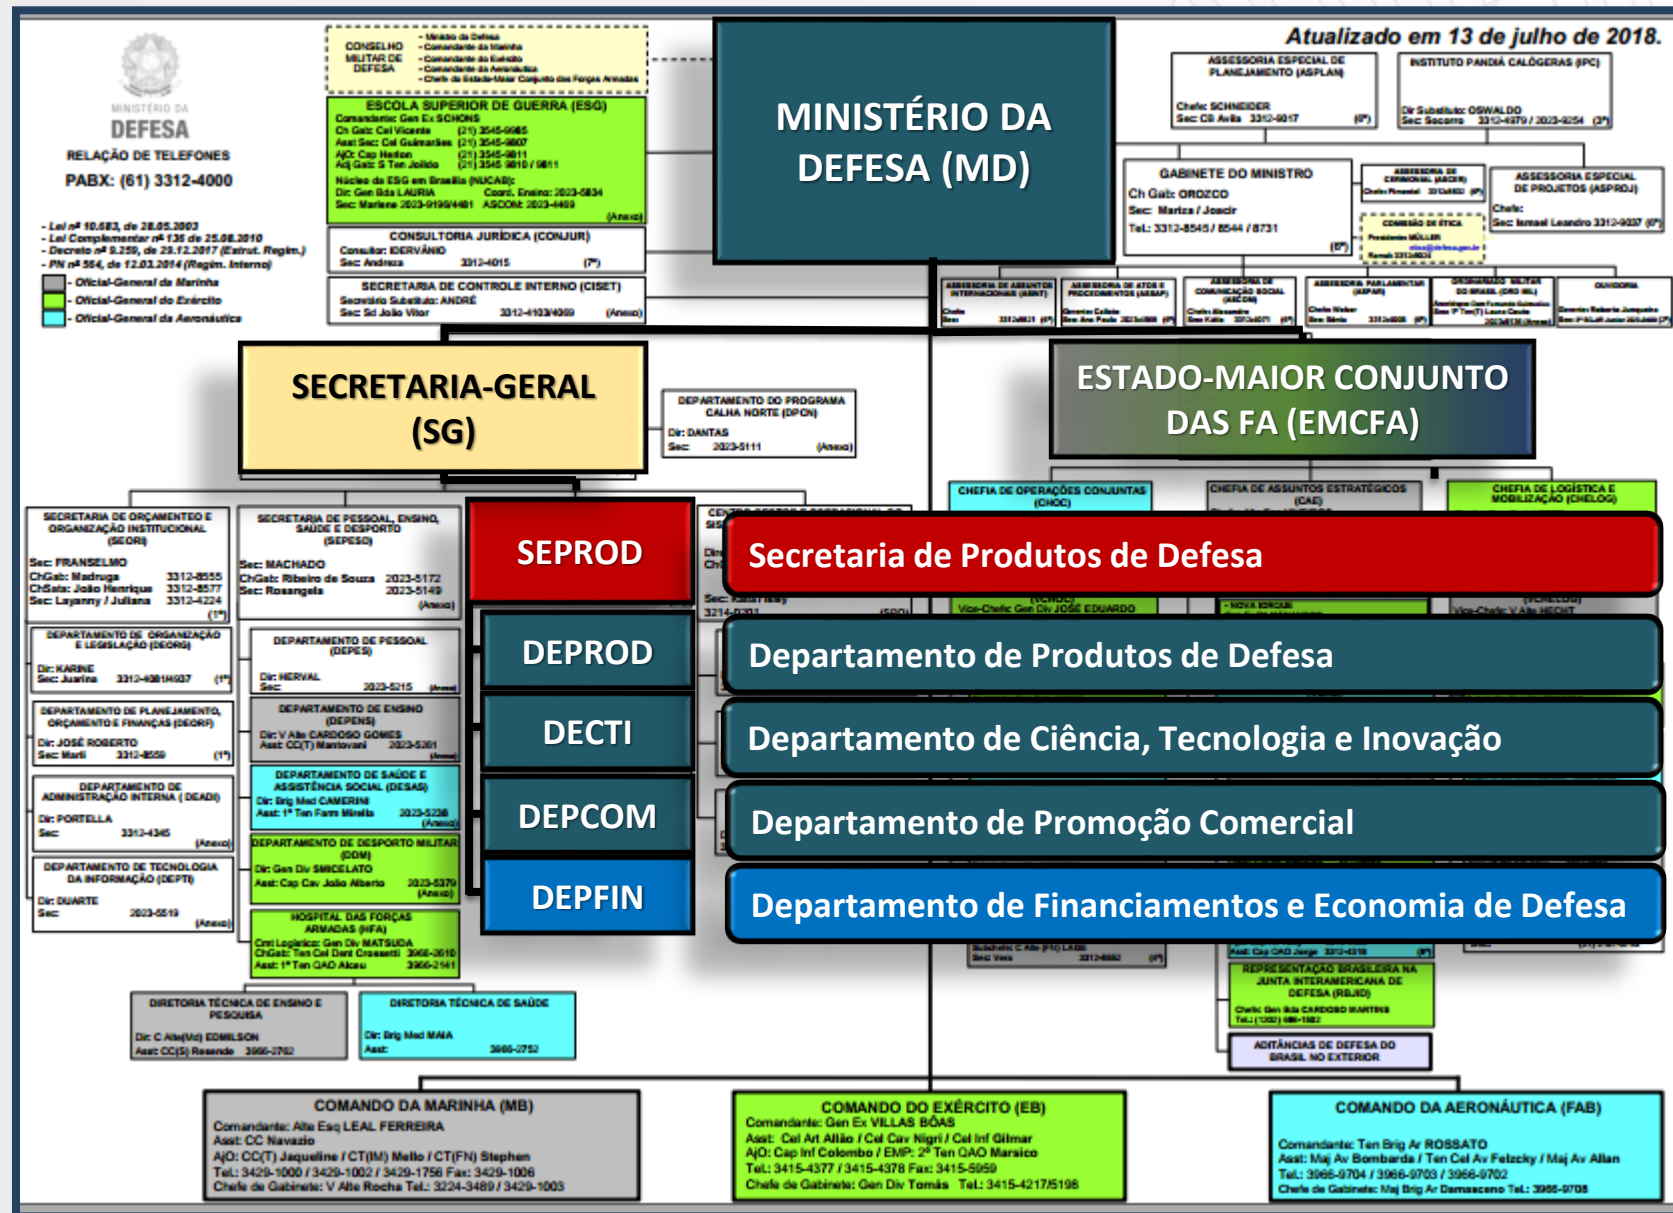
Atualizado em 13 de julho de 2018.

MINISTÉRIO DA DEFESA

RELAÇÃO DE TELEFONES

PABX: (61) 3312-4000

- Lei nº 10.683, de 28.05.2003
- Lei Complementar nº 136 de 25.08.2010
- Decreto nº 9.259, de 29.12.2017 (Estrut. Regim.)
- PN nº 564, de 12.03.2014 (Regim. Interno)

- Oficial-General da Marinha
- Oficial-General do Exército
- Oficial-General da Aeronáutica

CONSELHO MILITAR DE DEFESA

ESCOLA SUPERIOR DE GUERRA (ESG)

CONSULTORIA JURÍDICA (CONJUR)

SECRETARIA DE CONTROLE INTERNO (CISET)

MINISTÉRIO DA DEFESA (MD)

ASSESSORIA ESPECIAL DE PLANEJAMENTO (ASPLAN)

INSTITUTO PANDIÁ CALÓGERAS (IPC)

GABINETE DO MINISTRO

ASSESSORIA ESPECIAL DE PROJETOS (ASPROJ)

SECRETARIA-GERAL (SG)

DEPARTAMENTO DO PROGRAMA CALHA NORTE (DPCN)

ESTADO-MAIOR CONJUNTO DAS FA (EMCFA)

CHEFIA DE OPERAÇÕES CONJUNTAS (CHOC)

CHEFIA DE ASSUNTOS ESTRATÉGICOS (CAE)

CHEFIA DE LOGÍSTICA E MOBILIZAÇÃO (CHELOG)

SECRETARIA DE ORÇAMENTO E ORGANIZAÇÃO INSTITUCIONAL (SEORI)

SECRETARIA DE PESSOAL, ENSINO, SAÚDE E DESPORTO (SEPESD)

DEPARTAMENTO DE ORGANIZAÇÃO E LEGISLAÇÃO (DEORG)

DEPARTAMENTO DE PESSOAL (DEPES)

DEPARTAMENTO DE PLANEJAMENTO, ORÇAMENTO E FINANÇAS (DEORF)

DEPARTAMENTO DE ENSINO (DEPENS)

DEPARTAMENTO DE ADMINISTRAÇÃO INTERNA (DEADI)

DEPARTAMENTO DE SAÚDE E ASSISTÊNCIA SOCIAL (DESAS)

DEPARTAMENTO DE TECNOLOGIA DA INFORMAÇÃO (DEPTI)

DEPARTAMENTO DE DESPORTO MILITAR (DDM)

HOSPITAL DAS FORÇAS ARMADAS (HFA)

DIRETORIA TÉCNICA DE ENSINO E PESQUISA

DIRETORIA TÉCNICA DE SAÚDE

REPRESENTAÇÃO BRASILEIRA NA JUNTA INTERAMERICANA DE DEFESA (REJID)

ADIDÂNCIAS DE DEFESA DO BRASIL NO EXTERIOR

SEPROD | Secretaria de Produtos de Defesa

DEPROD | Departamento de Produtos de Defesa

DECTI | Departamento de Ciência, Tecnologia e Inovação

DEPCOM | Departamento de Promoção Comercial

DEPFIN | Departamento de Financiamentos e Economia de Defesa

COMANDO DA MARINHA (MB)
Comandante: Alte Esq LEAL FERREIRA
Asst: CC Navazio
AjO: CC(T) Jaqueline / CT(IM) Mello / CT(FN) Stephen
Tel.: 3429-1000 / 3429-1002 / 3429-1756 Fax: 3429-1006
Chefe de Gabinete: V Alte Rocha Tel.: 3224-3489 / 3429-1003

COMANDO DO EXÉRCITO (EB)
Comandante: Gen Ex VILLAS BÔAS
Asst: Cel Art Allão / Cel Cav Nigri / Cel Inf Gilmar
AjO: Cap Inf Colombo / EMP: 2º Ten QAO Marsico
Tel.: 3415-4377 / 3415-4378 Fax: 3415-5959
Chefe de Gabinete: Gen Div Tomás Tel.: 3415-4217/5198

COMANDO DA AERONÁUTICA (FAB)
Comandante: Ten Brig Ar ROSSATO
Asst: Maj Av Bombarda / Ten Cel Av Felzcky / Maj Av Allan
Tel.: 3966-9704 / 3966-9703 / 3966-9702
Chefe de Gabinete: Maj Brig Ar Damasceno Tel.: 3966-9708